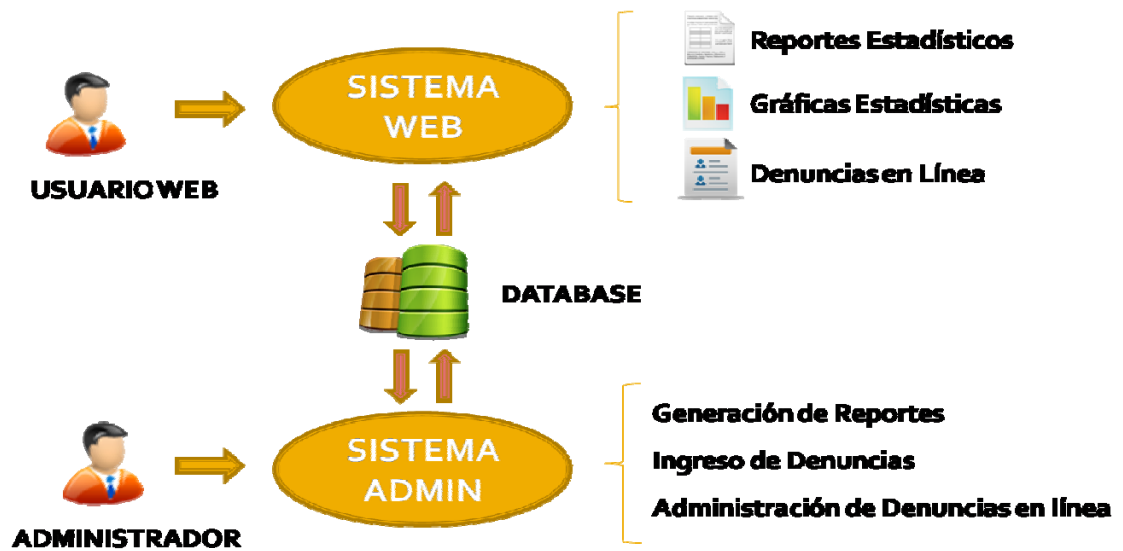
USUARIO WEB

SISTEMA WEB

Reportes Estadísticos

Gráficas Estadísticas

Denuncias en Línea

DATABASE

ADMINISTRADOR

SISTEMA ADMIN

Generación de Reportes

Ingreso de Denuncias

Administración de Denuncias en línea